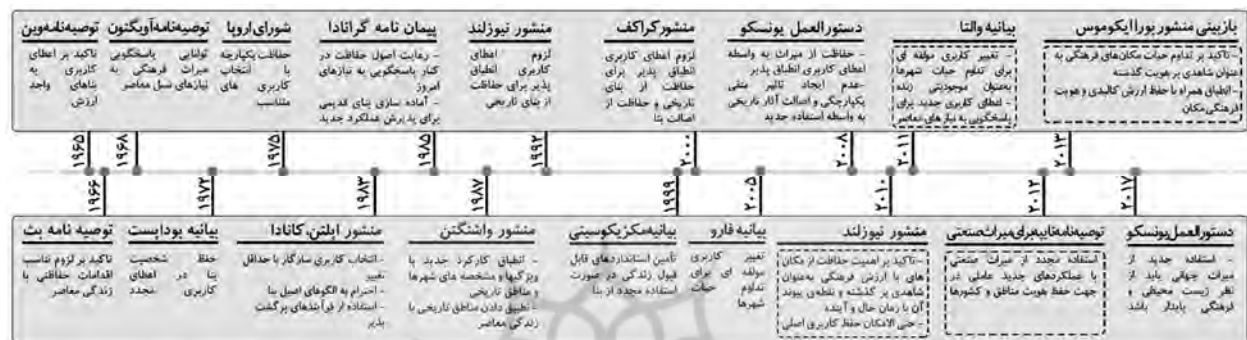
بازبینی منشور بورا ایکوموس
- تاکید بر تداوم حیات مکان‌های فرهنگی به عنوان شاهدی بر هویت گذشته
- انطباق همراه با حفظ ارزش کالبدی و هویت فرهنگی مکان

بیانیه والتا
- تغییر کاربری مولفه ای برای تداوم حیات شهرها به عنوان موجودیتی زنده
- انطباق کاربری جدید برای پاسخگویی به نیازهای معاصر

دستورالعمل یونسکو
- حفاظت از میراث به واسطه اعطای کاربری انطباق پذیر
- عدم ایجاد تاثیر منفی بر یکپارچگی و اصالت آثار تاریخی به واسطه استفاده جدید

منشور کراکف
لزوم اعطای کاربری انطباق پذیر برای حفاظت از بنای تاریخی و حفاظت از اصالت بنا

منشور نیوزلند
لزوم اعطای کاربری انطباق پذیر برای حفاظت از بنای تاریخی

پیمان نامه گرانادا
- رعایت اصول حفاظت در کنار پاسخگویی به نیازهای امروز
- آماده سازی بنای قدیمی برای پذیرش عملکرد جدید

شورای اروپا
حفاظت یکپارچه با انتخاب کاربری های متناسب

توصیه‌نامه آوینگنون
توانایی پاسخگویی میراث فرهنگی به نیازهای نسل معاصر

توصیه‌نامه وین
تاکید بر اعطای کاربری به بناهای واجد ارزش

۱۹۶۵ ۱۹۶۸ ۱۹۷۵ ۱۹۸۵ ۱۹۹۲ ۲۰۰۰ ۲۰۰۸ ۲۰۱۱ ۲۰۱۳
۱۹۶۶ ۱۹۷۲ ۱۹۸۳ ۱۹۸۷ ۱۹۹۹ ۲۰۰۵ ۲۰۱۰ ۲۰۱۲ ۲۰۱۷

توصیه نامه بث
تاکید بر لزوم تناسب اقدامات حفاظتی با زندگی معاصر

بیانیه بوداپست
حفظ شخصیت بنا در اعطای کاربری مجدد

منشور اپلتن، کانادا
- انتخاب کاربری سازگار با حداقل تغییر
- احترام به الگوهای اصیل بنا
- استفاده از فرآیندهای برگشت پذیر

منشور واشنگتن
- انطباق کارکرد جدید با ویژگیها و مشخصه های شهرها و مناطق تاریخی
- تطبیق دادن مناطق تاریخی با زندگی معاصر

بیانیه مکزیکوسیتی
تامین استانداردهای قابل قبول زندگی در صورت استفاده مجدد از بنا

بیانیه فارو
تغییر کاربری مولفه ای برای تداوم حیات شهرها

منشور نیوزلند
- تاکید بر اهمیت حفاظت از مکان های با ارزش فرهنگی به عنوان شاهدی بر گذشته و نقطه ی پیوند آن با زمان حال و آینده
- حتی الامکان حفظ کاربری اصلی

توصیه‌نامه تایپه برای میراث صنعتی
استفاده مجدد از میراث صنعتی با عملکردهای جدید عاملی در جهت حفظ هویت مناطق و کشورها

دستورالعمل یونسکو
- استفاده جدید از میراث جهانی باید از نظر زیست محیطی و فرهنگی پایدار باشد